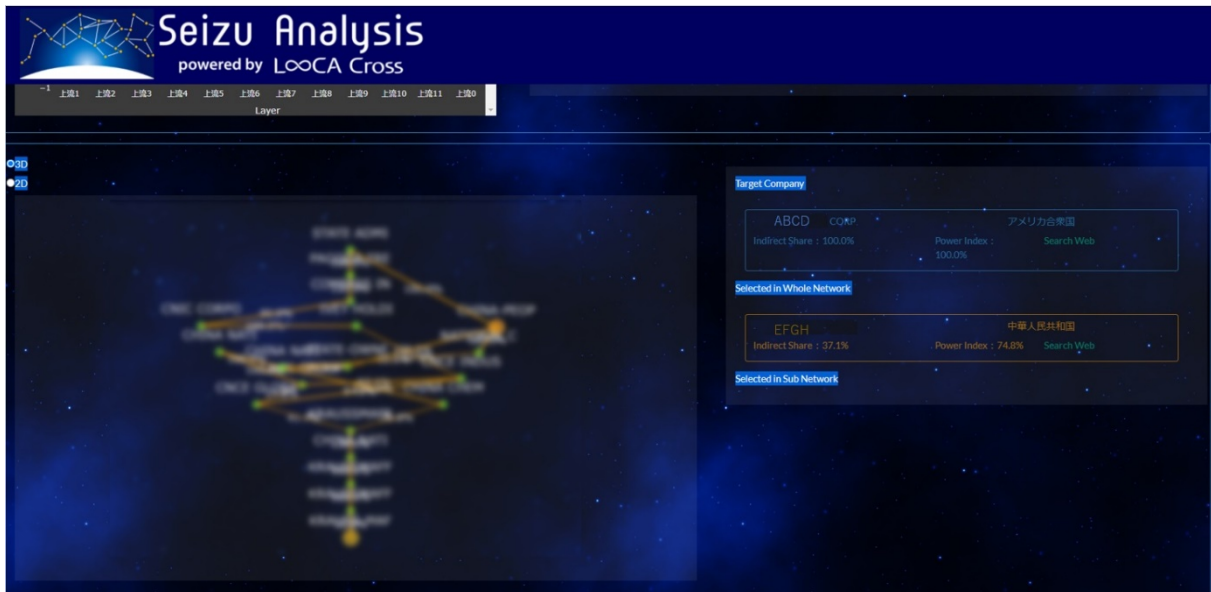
Seizu Analysis
powered by L∞CA Cross

−1 上流1 上流2 上流3 上流4 上流5 上流6 上流7 上流8 上流9 上流10 上流11 上流0
Layer

3D
2D

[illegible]

Target Company

ABCD CORP アメリカ合衆国
Indirect Share : 100.0% Power Index : 100.0% Search Web

Selected in Whole Network

EFGH 中華人民共和国
Indirect Share : 37.1% Power Index : 74.8% Search Web

Selected in Sub Network